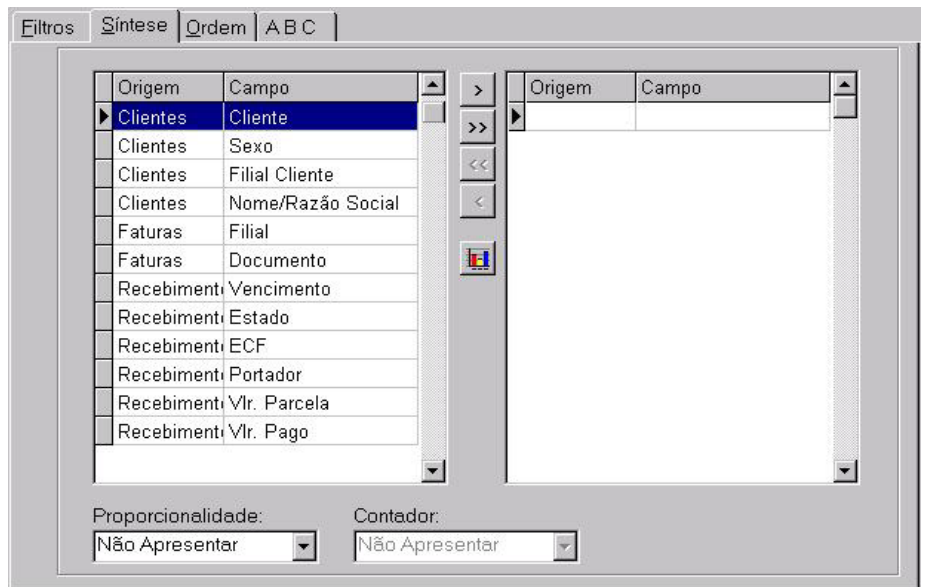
Filtros | Síntese | Ordem | A B C

| Origem | Campo |
|---|---|
| Clientes | Cliente |
| Clientes | Sexo |
| Clientes | Filial Cliente |
| Clientes | Nome/Razão Social |
| Faturas | Filial |
| Faturas | Documento |
| Recebiment | Vencimento |
| Recebiment | Estado |
| Recebiment | ECF |
| Recebiment | Portador |
| Recebiment | Vlr. Parcela |
| Recebiment | Vlr. Pago |

>
>>
<<
<

| Origem | Campo |
|---|---|
| | |

Proporcionalidade:
Não Apresentar

Contador:
Não Apresentar